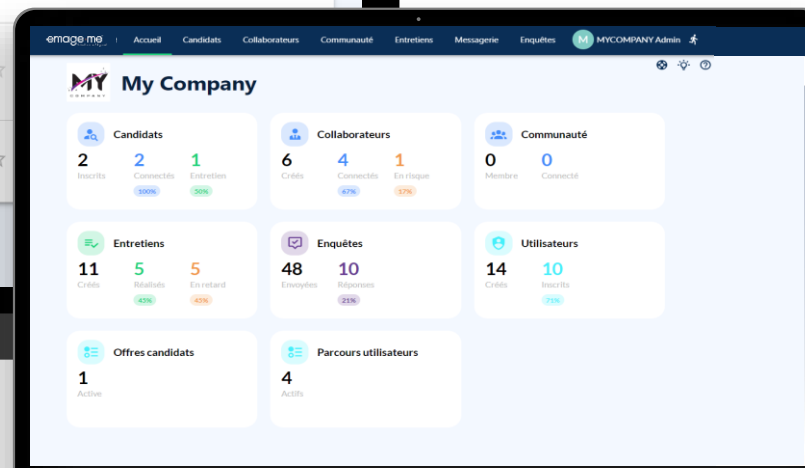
emage me

Accueil Candidats Collaborateurs Communauté Entretiens Messagerie Enquêtes M MYCOMPANY Admin

MY COMPANY

My Company

Candidats
2 Inscrits
2 Connectés 100%
1 Entretien 50%

Collaborateurs
6 Créés
4 Connectés 67%
1 En risque 17%

Communauté
0 Membre
0 Connecté

Entretiens
11 Créés
5 Réalisés 45%
5 En retard 45%

Enquêtes
48 Envoyées
10 Réponses 21%

Utilisateurs
14 Créés
10 Inscrits 71%

Offres candidats
1 Active

Parcours utilisateurs
4 Actifs